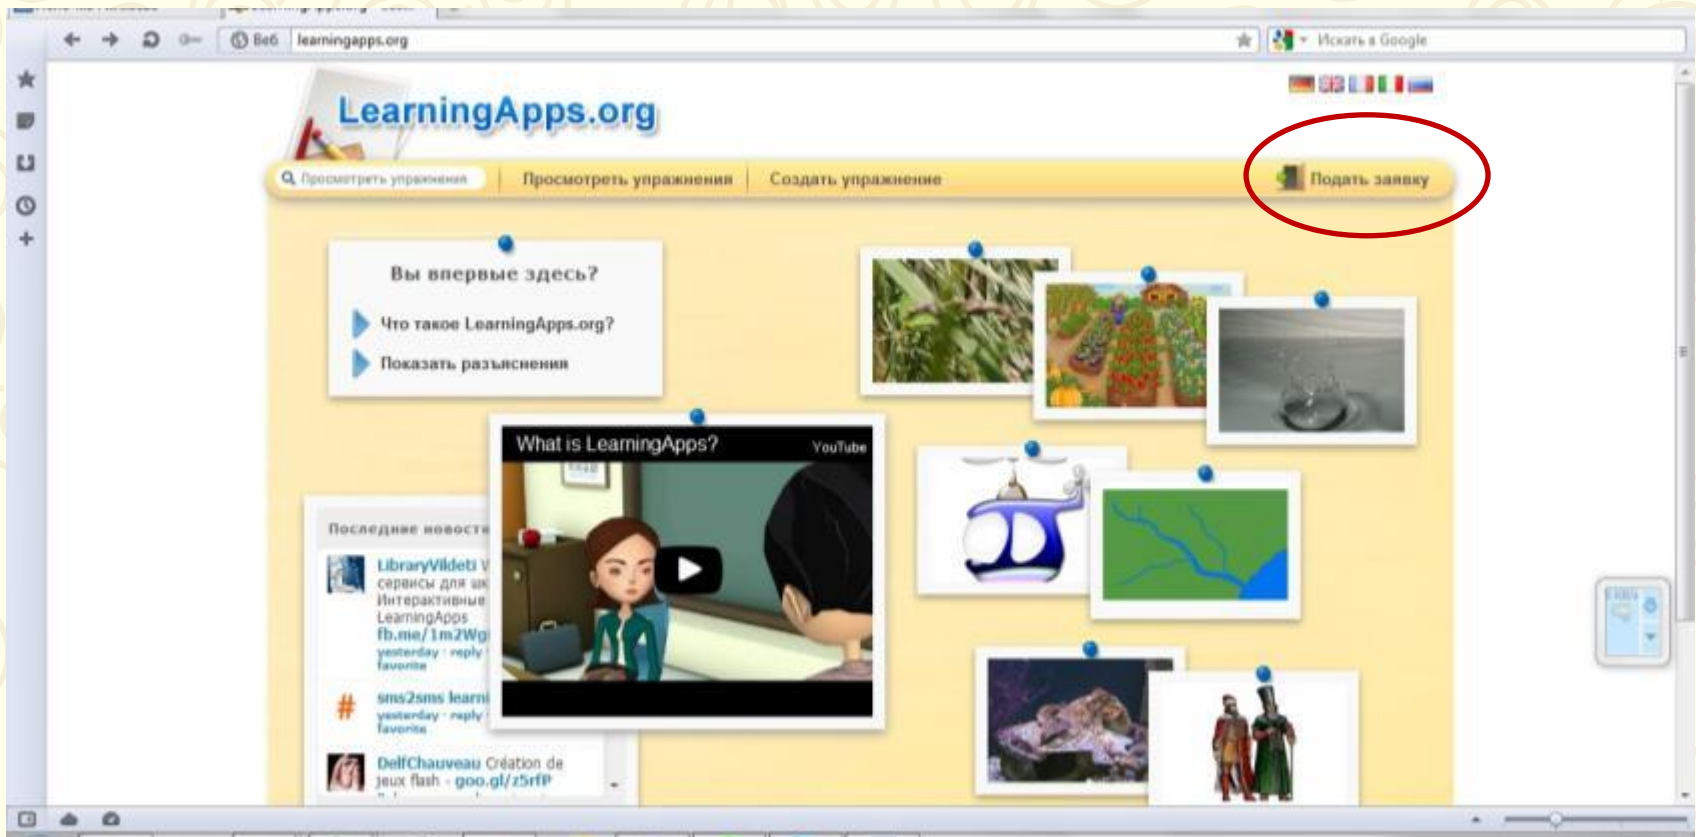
Веб learningapps.org

Искать в Google

LearningApps.org

Просмотреть упражнения

Просмотреть упражнения

Создать упражнение

Подать заявку

Вы впервые здесь?

Что такое LearningApps.org?

Показать разъяснения

What is LearningApps?

YouTube

Последние новост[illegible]

LibraryVildeti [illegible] сервисы для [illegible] Интерактивные LearningApps fb.me/1m2Wg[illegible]
yesterday · reply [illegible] favorite

sms2sms learn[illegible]
yesterday · reply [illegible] favorite

DelfChauveau Création de jeux flash - goo.gl/z5rfP